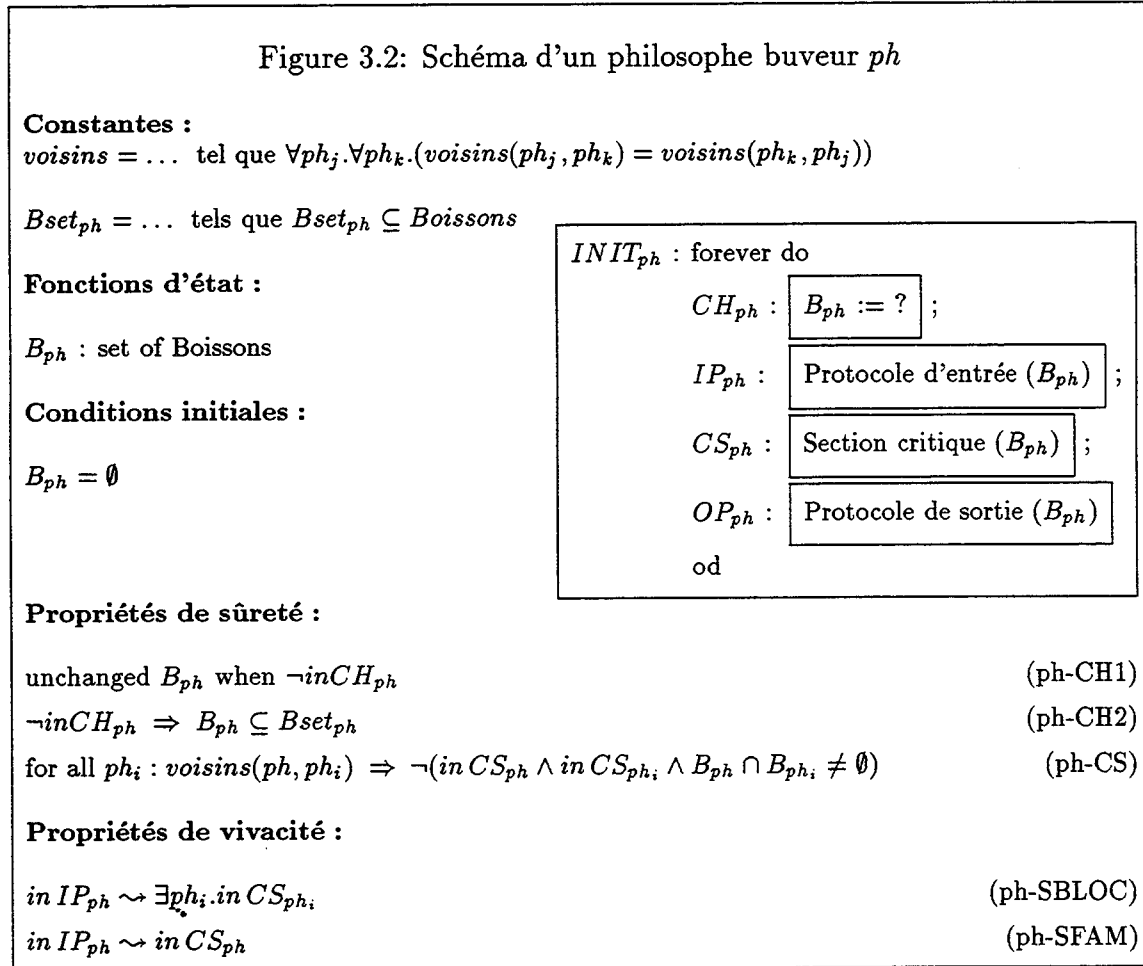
Figure 3.2: Schéma d'un philosophe buveur $ph$

**Constantes :**
$voisins = \ldots$ tel que $\forall ph_j . \forall ph_k . (voisins(ph_j, ph_k) = voisins(ph_k, ph_j))$

$Bset_{ph} = \ldots$ tels que $Bset_{ph} \subseteq Boissons$

**Fonctions d'état :**

$B_{ph}$ : set of Boissons

**Conditions initiales :**

$B_{ph} = \emptyset$

$INIT_{ph}$ : forever do
$CH_{ph}$ : $B_{ph} := ?$ ;
$IP_{ph}$ : Protocole d'entrée $(B_{ph})$ ;
$CS_{ph}$ : Section critique $(B_{ph})$ ;
$OP_{ph}$ : Protocole de sortie $(B_{ph})$
od

**Propriétés de sûreté :**

unchanged $B_{ph}$ when $\neg inCH_{ph}$ (ph-CH1)
$\neg inCH_{ph} \Rightarrow B_{ph} \subseteq Bset_{ph}$ (ph-CH2)
for all $ph_i$ : $voisins(ph, ph_i) \Rightarrow \neg(in\,CS_{ph} \wedge in\,CS_{ph_i} \wedge B_{ph} \cap B_{ph_i} \neq \emptyset)$ (ph-CS)

**Propriétés de vivacité :**

$in\,IP_{ph} \leadsto \exists ph_i . in\,CS_{ph_i}$ (ph-SBLOC)
$in\,IP_{ph} \leadsto in\,CS_{ph}$ (ph-SFAM)